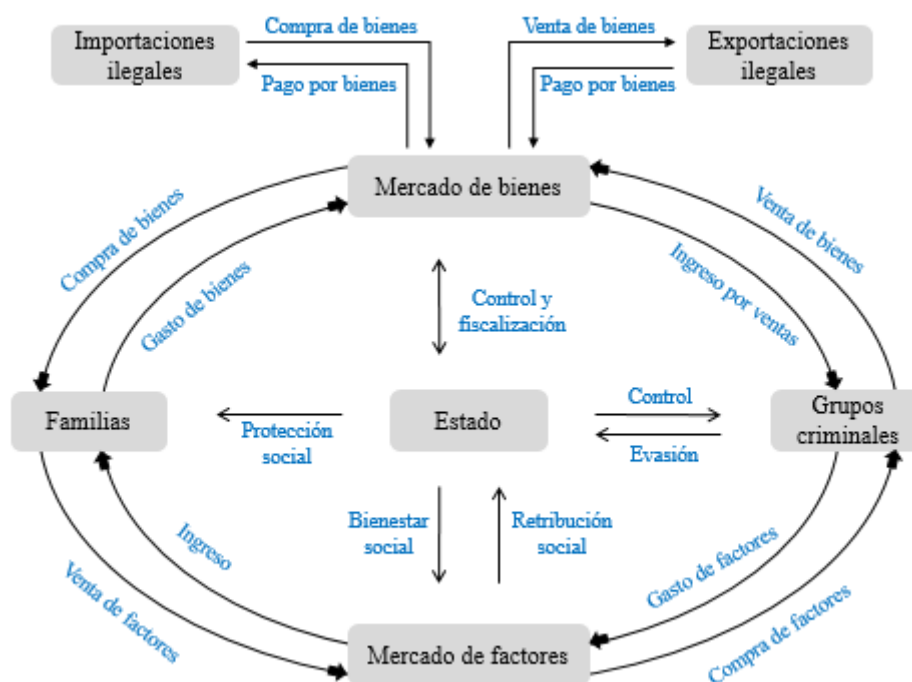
Importaciones ilegales

Compra de bienes

Pago por bienes

Venta de bienes

Pago por bienes

Exportaciones ilegales

Mercado de bienes

Compra de bienes

Gasto de bienes

Control y fiscalización

Venta de bienes

Ingreso por ventas

Familias

Protección social

Estado

Control

Evasión

Grupos criminales

Ingreso

Bienestar social

Retribución social

Gasto de factores

Venta de factores

Mercado de factores

Compra de factores